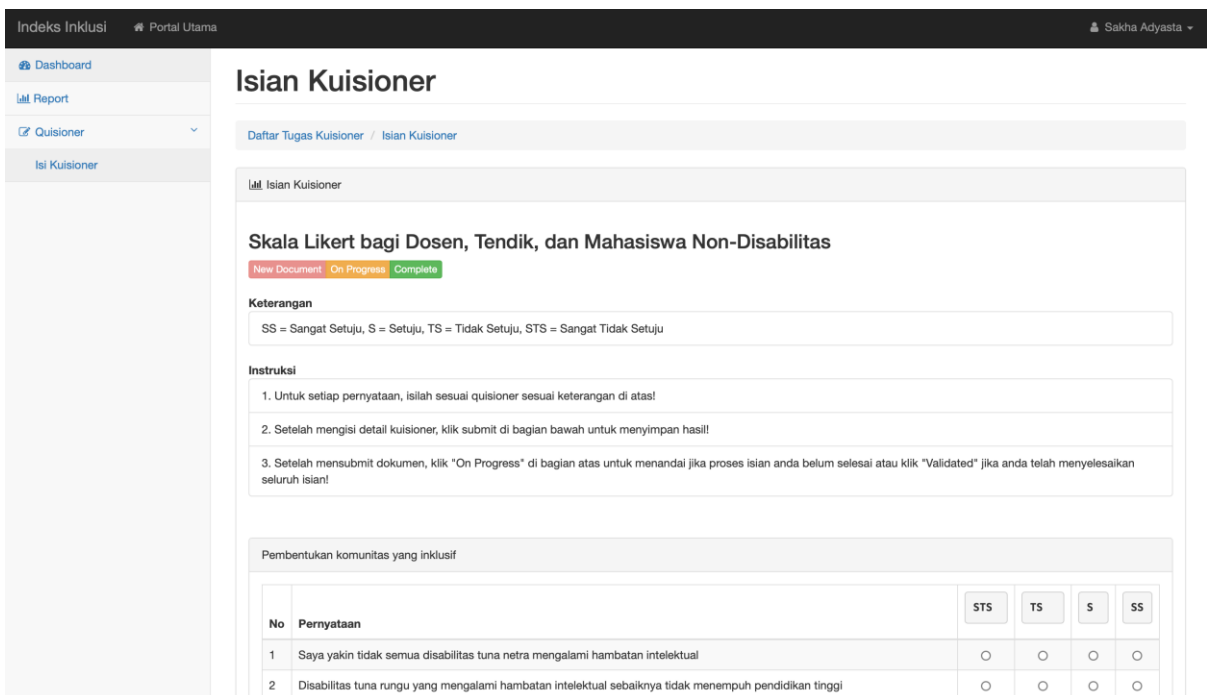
Indeks Inklusi Portal Utama Sakha Adyasta

Dashboard
Report
Quisioner
Isi Kuisioner

Isian Kuisioner

Daftar Tugas Kuisioner / Isian Kuisioner

Isian Kuisioner

Skala Likert bagi Dosen, Tendik, dan Mahasiswa Non-Disabilitas

New Document On Progress Complete

Keterangan

SS = Sangat Setuju, S = Setuju, TS = Tidak Setuju, STS = Sangat Tidak Setuju

Instruksi

1. Untuk setiap pernyataan, isilah sesuai quisioner sesuai keterangan di atas!

2. Setelah mengisi detail kuisioner, klik submit di bagian bawah untuk menyimpan hasil!

3. Setelah mensubmit dokumen, klik "On Progress" di bagian atas untuk menandai jika proses isian anda belum selesai atau klik "Validated" jika anda telah menyelesaikan seluruh isian!

Pembentukan komunitas yang inklusif

| No | Pernyataan | STS | TS | S | SS |
|---|---|---|---|---|---|
| 1 | Saya yakin tidak semua disabilitas tuna netra mengalami hambatan intelektual | ○ | ○ | ○ | ○ |
| 2 | Disabilitas tuna rungu yang mengalami hambatan intelektual sebaiknya tidak menempuh pendidikan tinggi | ○ | ○ | ○ | ○ |